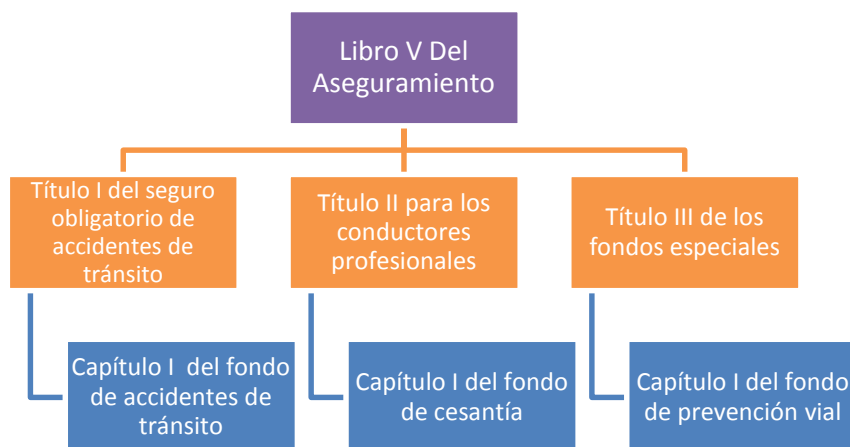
Libro V Del Aseguramiento

Título I del seguro obligatorio de accidentes de tránsito

Título II para los conductores profesionales

Título III de los fondos especiales

Capítulo I del fondo de accidentes de tránsito

Capítulo I del fondo de cesantía

Capítulo I del fondo de prevención vial